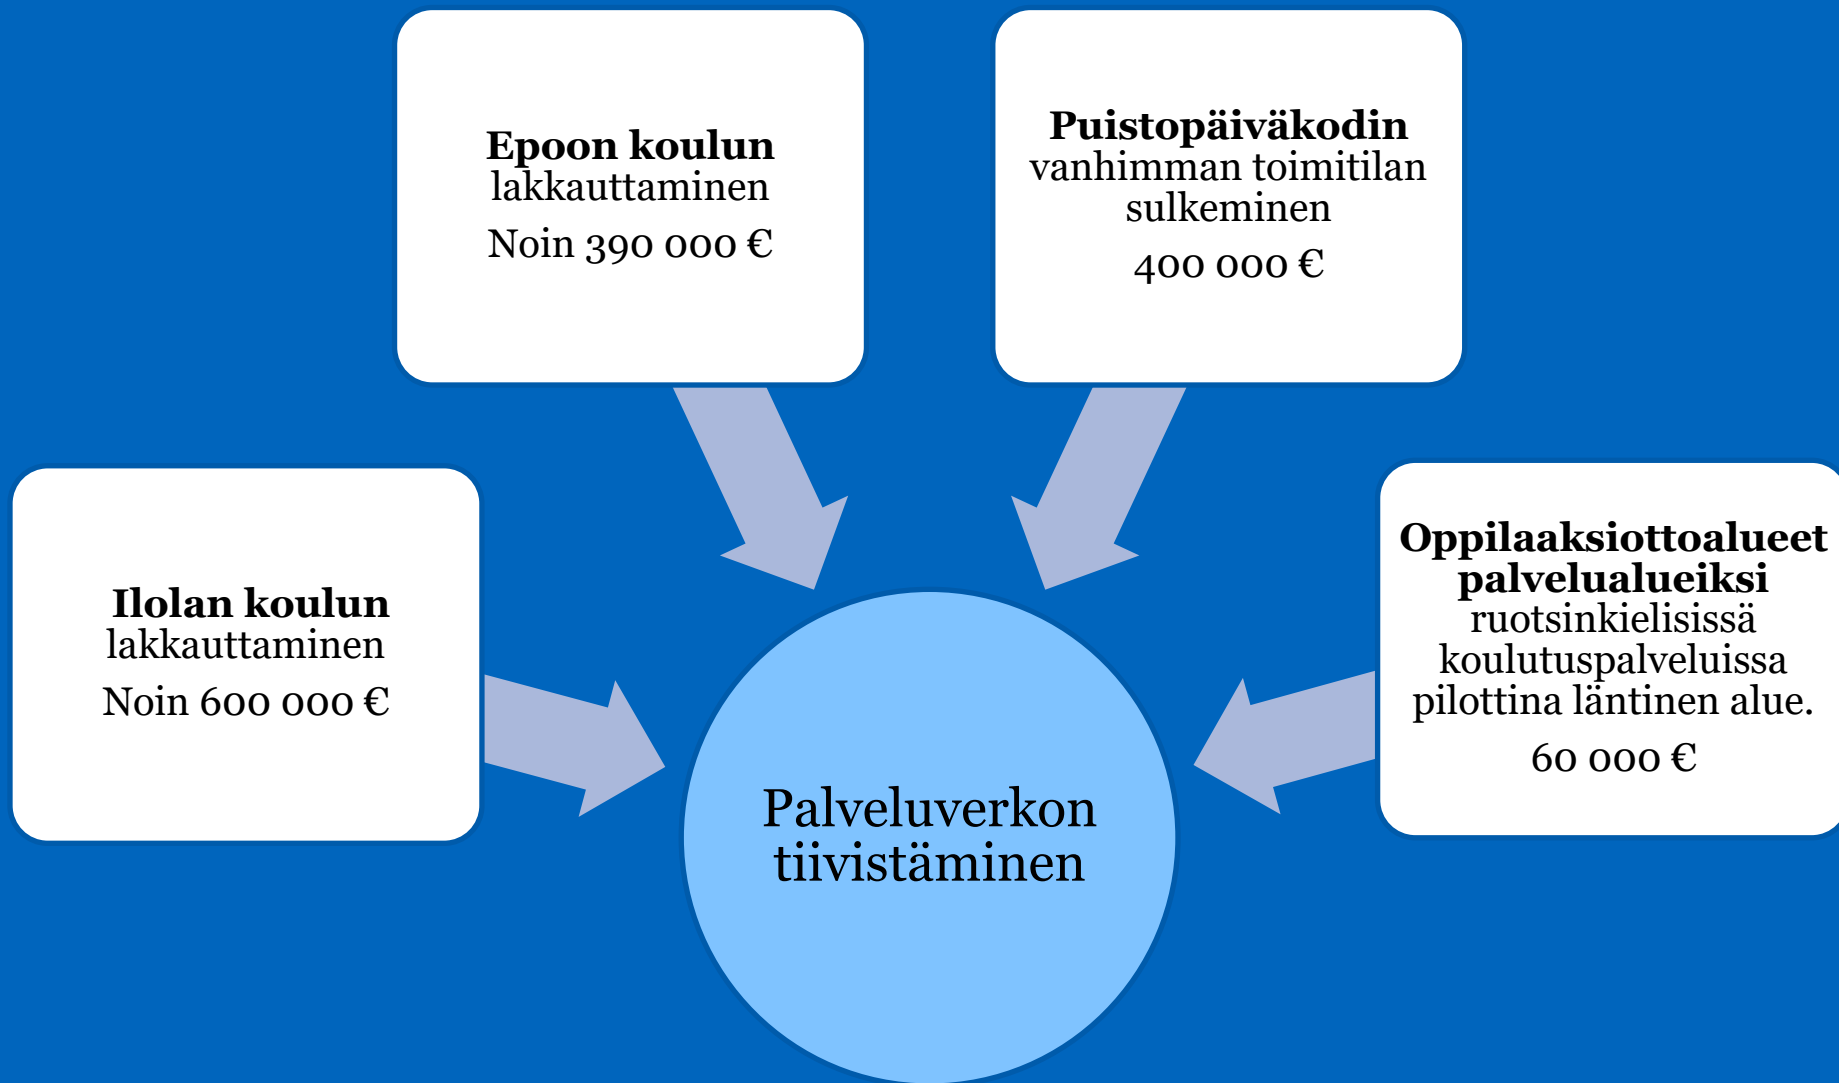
**Epoon koulun** lakkauttaminen

Noin 390 000 €

**Puistopäiväkodin** vanhimman toimitilan sulkeminen

400 000 €

**Ilolan koulun** lakkauttaminen

Noin 600 000 €

**Oppilaaksiottoalueet palvelualueiksi** ruotsinkielisissä koulutuspalveluissa pilottina läntinen alue.

60 000 €

Palveluverkon tiivistäminen